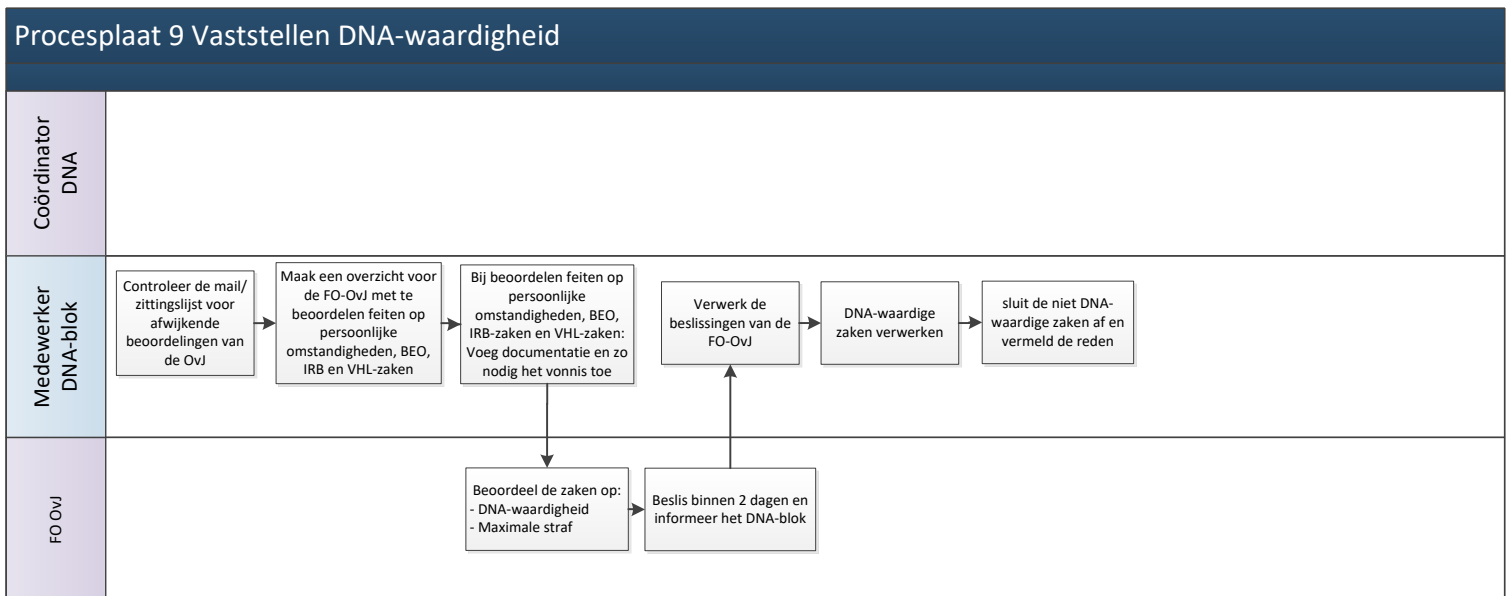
Procesplaat 9 Vaststellen DNA-waardigheid

Coördinator DNA

Medewerker DNA-blok

Controleer de mail/ zittingslijst voor afwijkende beoordelingen van de OvJ

Maak een overzicht voor de FO-OvJ met te beoordelen feiten op persoonlijke omstandigheden, BEO, IRB en VHL-zaken

Bij beoordelen feiten op persoonlijke omstandigheden, BEO, IRB-zaken en VHL-zaken: Voeg documentatie en zo nodig het vonnis toe

Verwerk de beslissingen van de FO-OvJ

DNA-waardige zaken verwerken

sluit de niet DNA-waardige zaken af en vermeld de reden

FO OvJ

Beoordeel de zaken op:
- DNA-waardigheid
- Maximale straf

Beslis binnen 2 dagen en informeer het DNA-blok